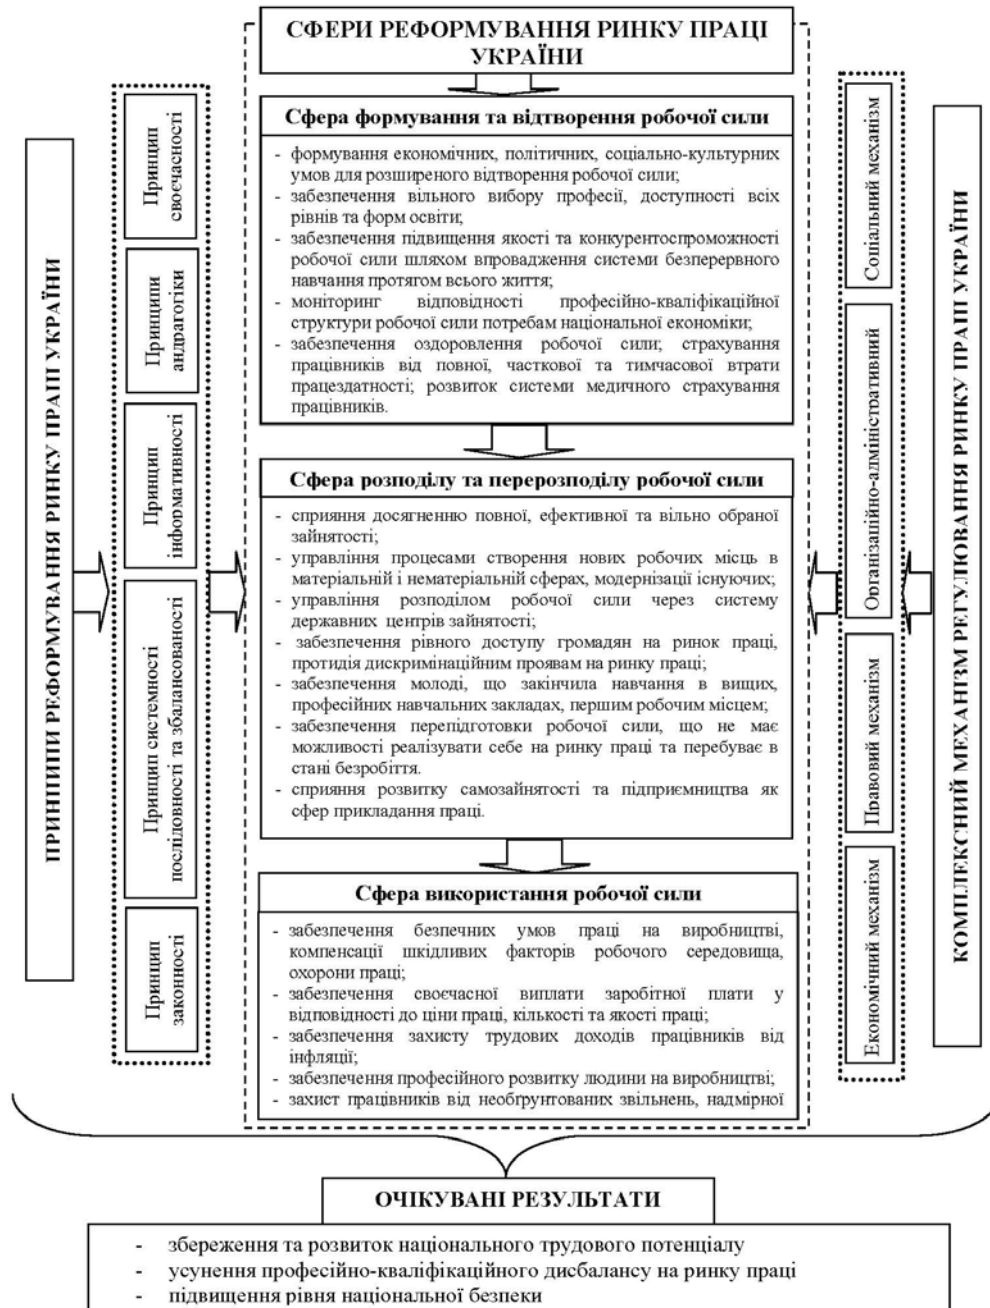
СФЕРИ РЕФОРМУВАННЯ РИНКУ ПРАЦІ УКРАЇНИ

Сфера формування та відтворення робочої сили

- формування економічних, політичних, соціально-культурних умов для розширеного відтворення робочої сили;
- забезпечення вільного вибору професії, доступності всіх рівнів та форм освіти;
- забезпечення підвищення якості та конкурентоспроможності робочої сили шляхом впровадження системи безперервного навчання протягом всього життя;
- моніторинг відповідності професійно-кваліфікаційної структури робочої сили потребам національної економіки;
- забезпечення оздоровлення робочої сили; страхування працівників від повної, часткової та тимчасової втрати працездатності; розвиток системи медичного страхування працівників.

Сфера розподілу та перерозподілу робочої сили

- сприяння досягненню повної, ефективної та вільно обраної зайнятості;
- управління процесами створення нових робочих місць в матеріальній і нематеріальній сферах, модернізації існуючих;
- управління розподілом робочої сили через систему державних центрів зайнятості;
- забезпечення рівного доступу громадян на ринок праці, протидія дискримінаційним проявам на ринку праці;
- забезпечення молоді, що закінчила навчання в вищих, професійних навчальних закладах, першим робочим місцем;
- забезпечення перепідготовки робочої сили, що не має можливості реалізувати себе на ринку праці та перебуває в стані безробіття.
- сприяння розвитку самозайнятості та підприємництва як сфер прикладання праці.

Сфера використання робочої сили

- забезпечення безпечних умов праці на виробництві, компенсації шкідливих факторів робочого середовища, охорони праці;
- забезпечення своєчасної виплати заробітної плати у відповідності до ціни праці, кількості та якості праці;
- забезпечення захисту трудових доходів працівників від інфляції;
- забезпечення професійного розвитку людини на виробництві;
- захист працівників від необгрунтованих звільнень, надмірної

ПРИНЦИПИ РЕФОРМУВАННЯ РИНКУ ПРАЦІ УКРАЇНИ

Принцип своєчасності

Принципи андрагогіки

Принцип інформативності

Принцип системності послідовності та збалансованості

Принцип законності

Соціальний механізм

Організаційно-адміністративний

Правовий механізм

Економічний механізм

КОМПЛЕКСНИЙ МЕХАНІЗМ РЕГУЛЮВАННЯ РИНКУ ПРАЦІ УКРАЇНИ

ОЧІКУВАНІ РЕЗУЛЬТАТИ

- збереження та розвиток національного трудового потенціалу
- усунення професійно-кваліфікаційного дисбалансу на ринку праці
- підвищення рівня національної безпеки